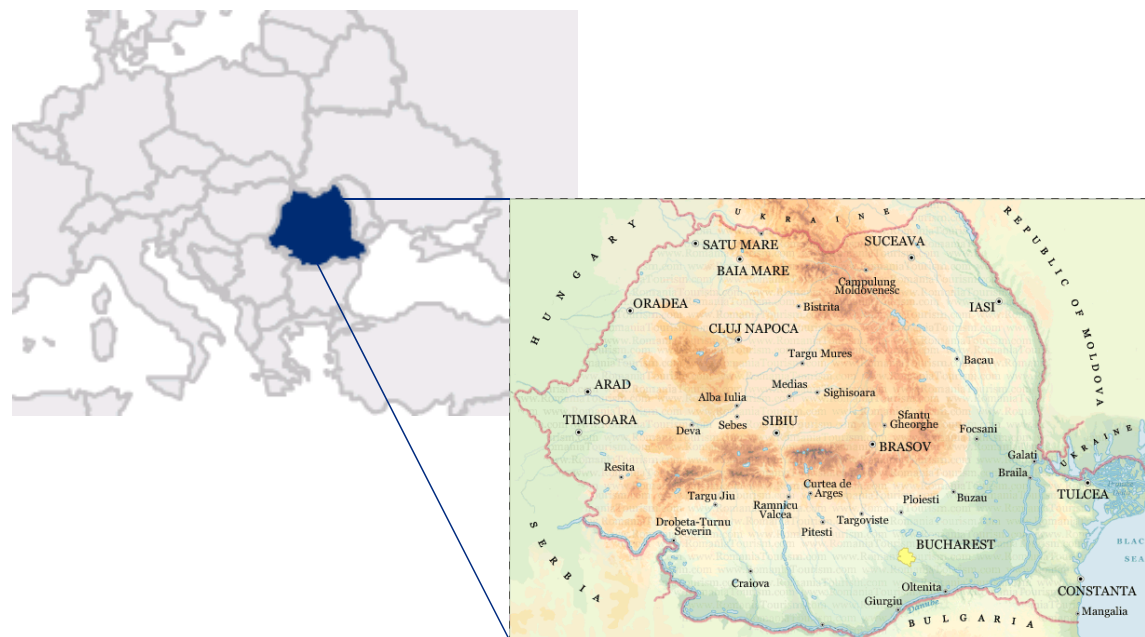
UKRAINE
HUNGARY
REPUBLIC OF MOLDOVA
SATU MARE
BAIA MARE
SUCEAVA
Campulung Moldovenesc
ORADEA
Bistrita
IASI
CLUJ NAPOCA
Targu Mures
Bacau
ARAD
Alba Iulia
Medias
Sighisoara
TIMISOARA
Deva
Sebes
SIBIU
Sfantu Gheorghe
Focsani
BRASOV
UKRAINE
Galati
Resita
Braila
Curtea de Arges
TULCEA
Targu Jiu
Ramnicu Valcea
Ploiesti
Buzau
Drobeta-Turnu Severin
Targoviste
Pitesti
SERBIA
BUCHAREST
BLACK SEA
Craiova
Oltenita
CONSTANTA
Giurgiu
Danube
Mangalia
BULGARIA